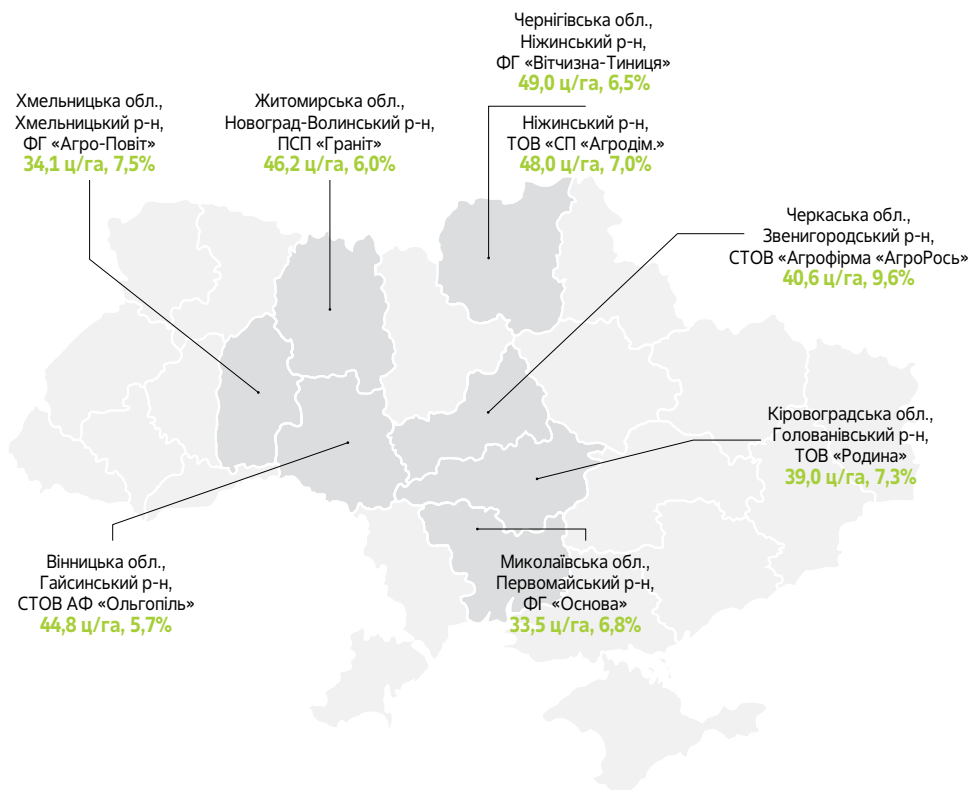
Чернігівська обл.,
Ніжинський р-н,
ФГ «Вітчизна-Тиниця»
49,0 ц/га, 6,5%

Хмельницька обл.,
Хмельницький р-н,
ФГ «Агро-Повіт»
34,1 ц/га, 7,5%

Житомирська обл.,
Новоград-Волинський р-н,
ПСП «Граніт»
46,2 ц/га, 6,0%

Ніжинський р-н,
ТОВ «СП «Агродім.»
48,0 ц/га, 7,0%

Черкаська обл.,
Звенигородський р-н,
СТОВ «Агрофірма «АгроРось»
40,6 ц/га, 9,6%

Кіровоградська обл.,
Голованівський р-н,
ТОВ «Родина»
39,0 ц/га, 7,3%

Вінницька обл.,
Гайсинський р-н,
СТОВ АФ «Ольгопіль»
44,8 ц/га, 5,7%

Миколаївська обл.,
Первомайський р-н,
ФГ «Основа»
33,5 ц/га, 6,8%